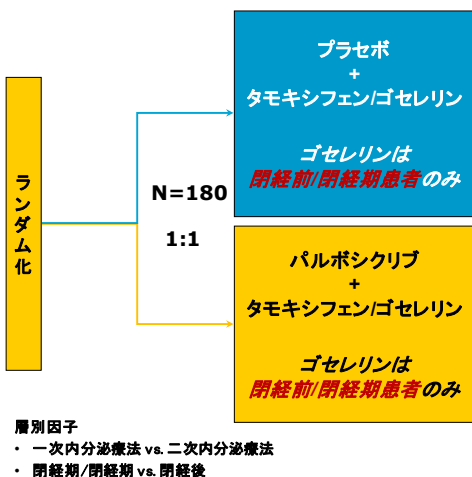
ランダム化

N=180

1:1

プラセボ
+
タモキシフェン/ゴセレリン

ゴセレリンは
閉経前/閉経期患者のみ

パルボシクリブ
+
タモキシフェン/ゴセレリン

ゴセレリンは
閉経前/閉経期患者のみ

層別因子
• 一次内分泌療法 vs. 二次内分泌療法
• 閉経期/閉経期 vs. 閉経後